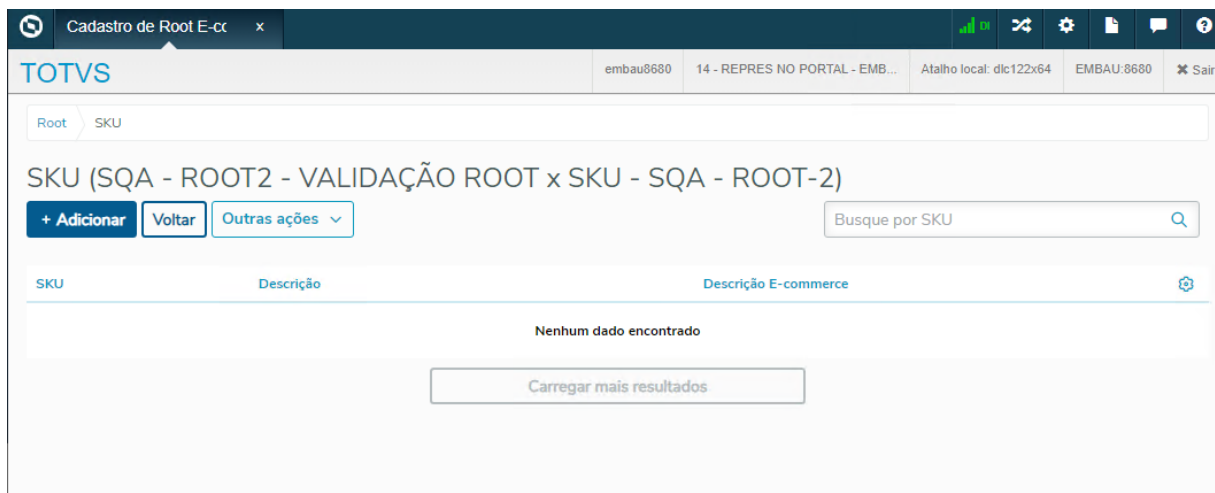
Cadastro de Root E-cc ×

DI

TOTVS

embau8680 | 14 - REPRES NO PORTAL - EMB... | Atalho local: dlc122x64 | EMBAU:8680 | ✖ Sair

Root SKU

SKU (SQA - ROOT2 - VALIDAÇÃO ROOT x SKU - SQA - ROOT-2)

+ Adicionar Voltar Outras ações

Busque por SKU

| SKU | Descrição | Descrição E-commerce |
|---|---|---|
| Nenhum dado encontrado | | |

Carregar mais resultados